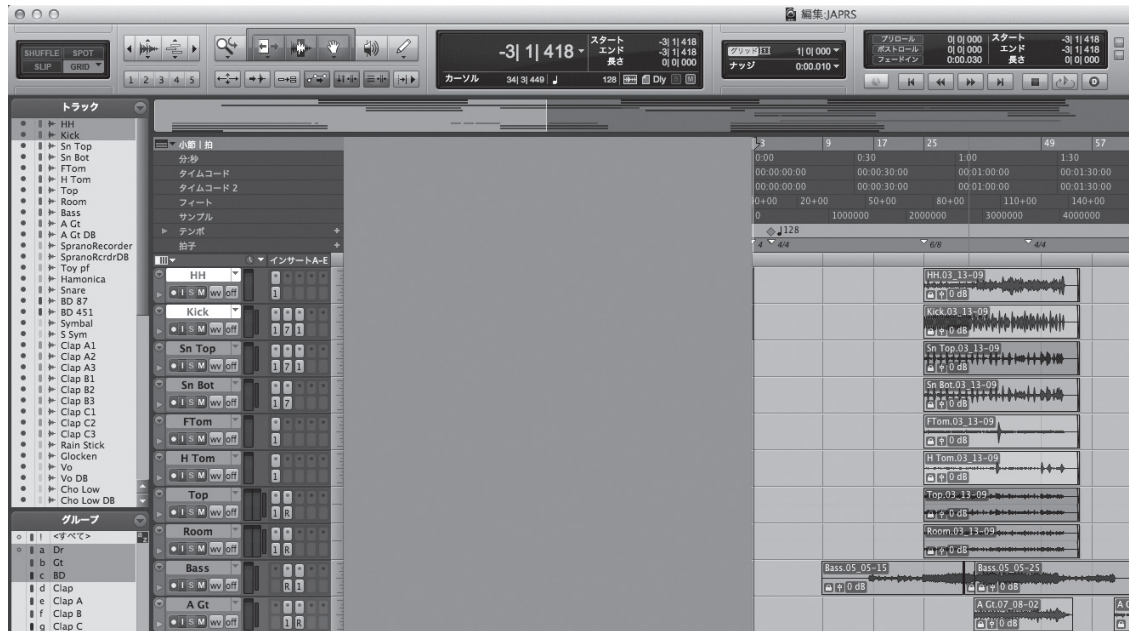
編集:JAPRS

SHUFFLE SPOT
SLIP GRID

1 2 3 4 5

-3| 1| 418
スタート -3| 1| 418
エンド -3| 1| 418
長さ 0| 0| 000
カーソル 34| 3| 449
128 Dly

グリッド 1| 0| 000
ナッジ 0:00.010

プリロール 0| 0| 000
ポストロール 0| 0| 000
フェードイン 0:00.030
スタート -3| 1| 418
エンド -3| 1| 418
長さ 0| 0| 000

トラック
HH
Kick
Sn Top
Sn Bot
FTom
H Tom
Top
Room
Bass
A Gt
A Gt DB
SpranoRecorder
SpranoRcrdrDB
Toy pf
Hamonica
Snare
BD 87
BD 451
Symbal
S Sym
Clap A1
Clap A2
Clap A3
Clap B1
Clap B2
Clap B3
Clap C1
Clap C2
Clap C3
Rain Stick
Glocken
Vo
Vo DB
Cho Low
Cho Low DB

グループ
<すべて>
a Dr
b Gt
c BD
d Clap
e Clap A
f Clap B
g Clap C

小節 | 拍
分:秒
タイムコード
タイムコード 2
フィート
サンプル
テンポ
拍子

インサートA–E

HH
Kick
Sn Top
Sn Bot
FTom
H Tom
Top
Room
Bass
A Gt

3 9 17 25 49 57
0:00 0:30 1:00 1:30
00:00:00:00 00:00:30:00 00:01:00:00 00:01:30:00
00:00:00:00 00:00:30:00 00:01:00:00 00:01:30:00
0+00 20+00 50+00 80+00 110+00 140+00
0 1000000 2000000 3000000 4000000
128
4/4 6/8 4/4

HH.03_13-09
0 dB
Kick.03_13-09
0 dB
Sn Top.03_13-09
0 dB
Sn Bot.03_13-09
0 dB
FTom.03_13-09
0 dB
H Tom.03_13-09
0 dB
Top.03_13-09
0 dB
Room.03_13-09
0 dB
Bass.05_05-15
0 dB
Bass.05_05-25
0 dB
A Gt.07_08-02
0 dB